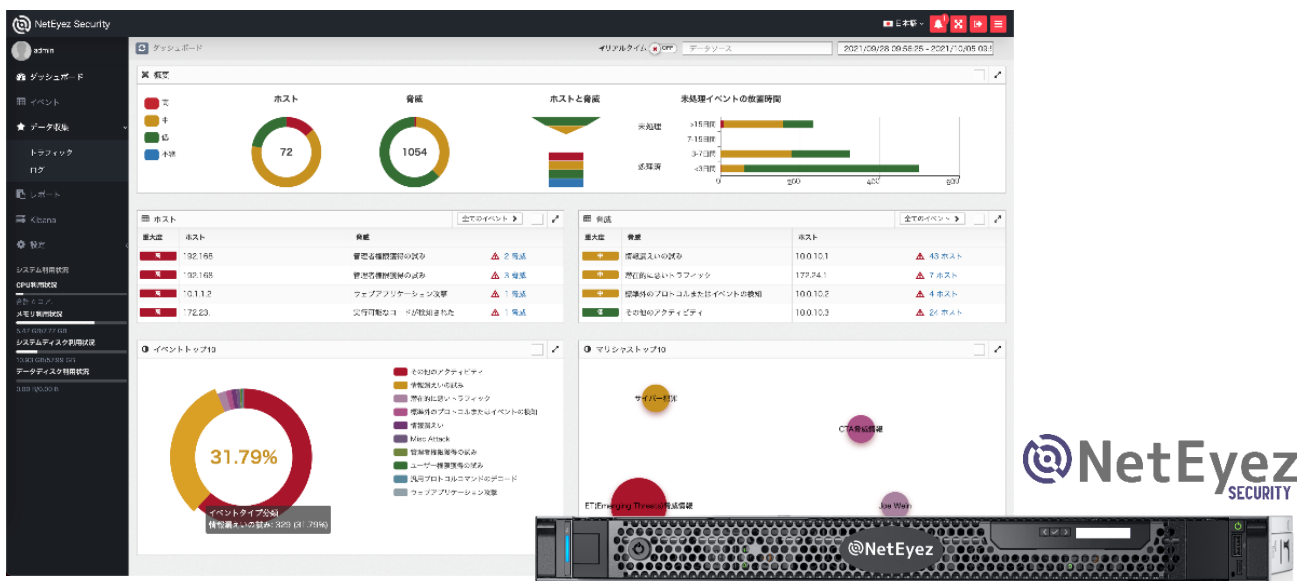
NetEyez Security
日本語
admin
ダッシュボード
イベント
データ収集
トラフィック
ログ
レポート
Kibana
設定
システム利用状況
CPU利用状況
メモリ利用状況
システムディスク利用状況
データディスク利用状況

ダッシュボード
リアルタイム OFF
データソース
2021/09/28 09:58:25 - 2021/10/05 03:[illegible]

概要
大
中
低
不明
ホスト
72
脅威
1054
ホストと脅威
未処理イベントの放置時間
未処理
>15日間
7-15日間
3-7日間
処理済
<3日間
0
200
400
600

ホスト
全てのイベント
重大度 | ホスト | 脅威 |
高 | 192.168. | 管理者権限獲得の試み | 2 脅威
高 | 192.168. | 管理者権限獲得の試み | 3 脅威
高 | 10.1.1.2 | ウェブアプリケーション攻撃 | 1 脅威
高 | 172.23. | 実行可能なコード検知された | 1 脅威

脅威
全てのイベント
重大度 | 脅威 | ホスト |
中 | 情報漏えいの試み | 10.0.10.1 | 43 ホスト
中 | 潜在的に悪いトラフィック | 172.24.1 | 7 ホスト
中 | 標準外のプロトコルまたはイベントの検知 | 10.0.10.2 | 4 ホスト
低 | その他のアクティビティ | 10.0.10.3 | 24 ホスト

イベントトップ10
31.79%
その他のアクティビティ
情報漏えいの試み
潜在的に悪いトラフィック
標準外のプロトコルまたはイベントの検知
情報漏えい
Misc Attack
管理者権限獲得の試み
ユーザー権限獲得の試み
汎用プロトコルコマンドのデコード
ウェブアプリケーション攻撃
イベントタイプ:全体
情報漏えいの試み: 329 (31.79%)

マリシャストップ10
サイバー脅威
CTA脅威情報
ET(Emerging Threats)脅威情報
Joe Wein

NetEyez
SECURITY
NetEyez